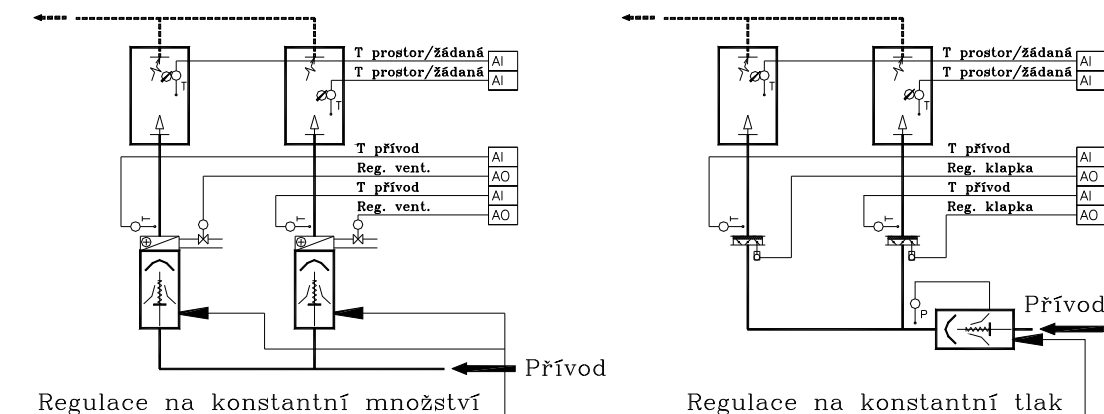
T prostor/žádaná AI
T prostor/žádaná AI
T
T
T přívod AI
Reg. vent. AO
T přívod AI
Reg. vent. AO
T
T
Přívod
Regulace na konstantní množství

T prostor/žádaná AI
T prostor/žádaná AI
T
T
T přívod AI
Reg. klapka AO
T přívod AI
Reg. klapka AO
T
T
P
Přívod
Regulace na konstantní tlak